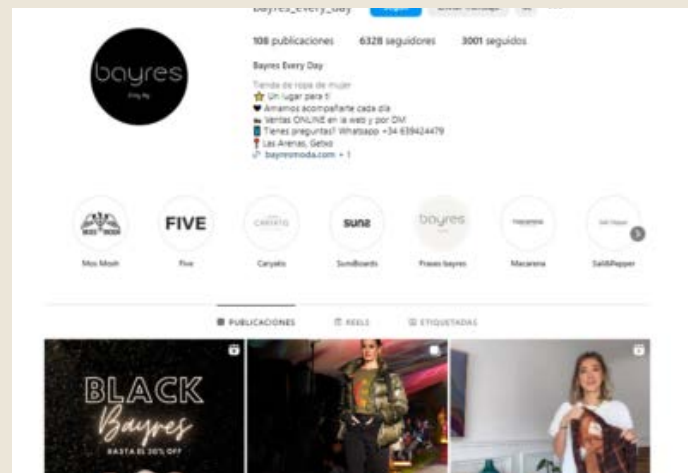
bayres_every_day Seguir Enviar mensaje

108 publicaciones 6328 seguidores 3001 seguidos

Bayres Every Day

Tienda de ropa de mujer
⭐ Un lugar para ti
♥ Amamos acompañarte cada día
Ventas ONLINE en la web y por DM
📱 Tienes preguntas? Whatsapp +34 639424479
📍 Las Arenas, Getxo
bayresmoda.com + 1

bayres
Every day

Mos Mosh
FIVE
Five
Caryatis
suna
SunaBoards
bayres
Frases bayres
Macarena
Salt&Pepper

PUBLICACIONES REELS ETIQUETADAS

BLACK
Bayres
HASTA EL 30% OFF